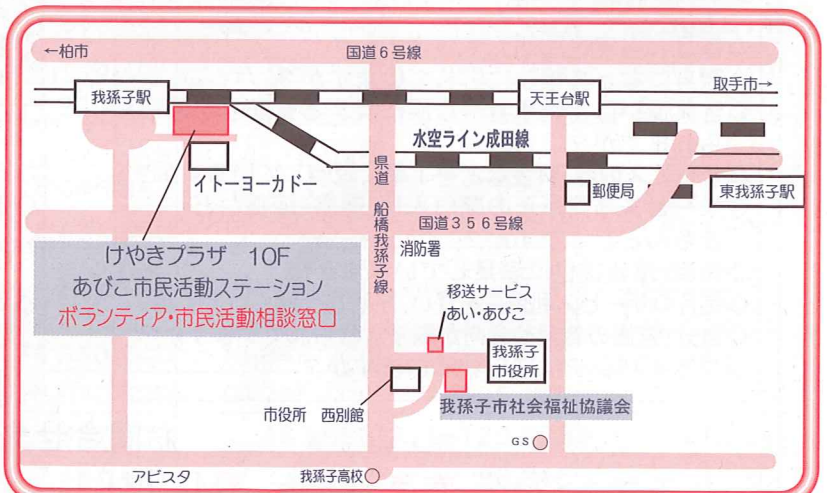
←柏市

国道６号線

我孫子駅

天王台駅

取手市→

水空ライン成田線

イトーヨーカドー

県道　船橋我孫子線

郵便局

東我孫子駅

国道３５６号線

消防署

けやきプラザ　10F
あびこ市民活動ステーション
ボランティア・市民活動相談窓口

移送サービス
あい・あびこ

我孫子
市役所

市役所　西別館

我孫子市社会福祉協議会

ＧＳ

アビスタ

我孫子高校